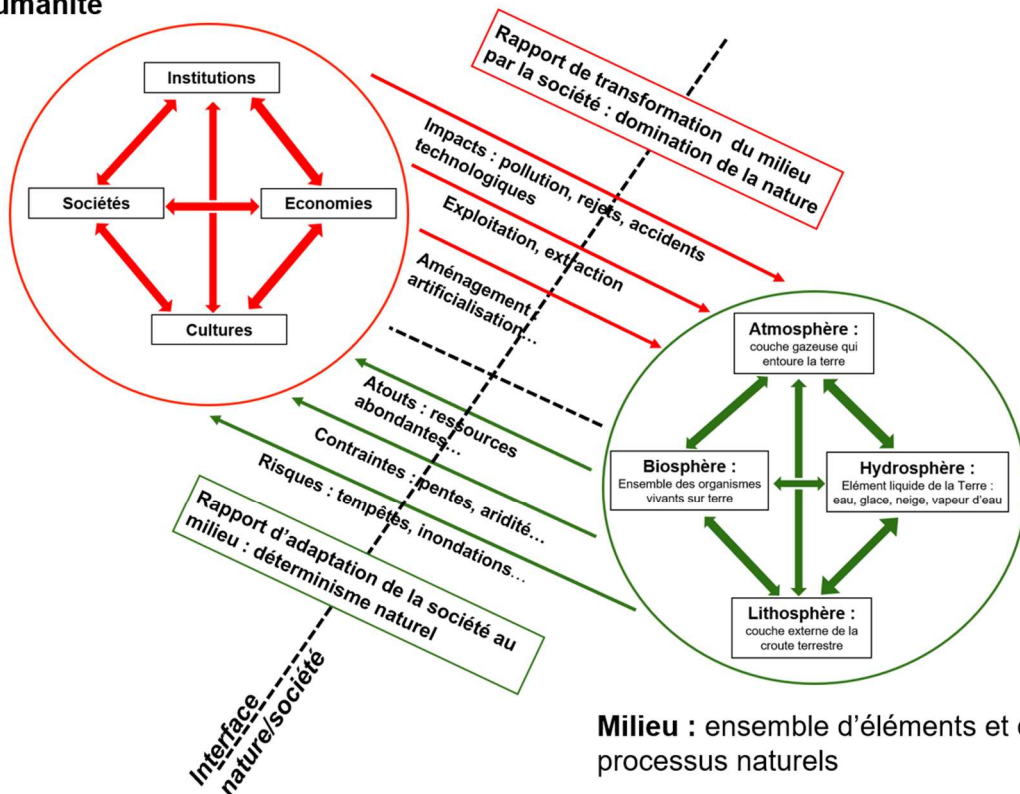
umanité

Institutions

Sociétés

Economies

Cultures

Rapport de transformation du milieu par la société : domination de la nature

Impacts : pollution, rejets, accidents technologiques

Exploitation, extraction

Aménagement, artificialisation…

Atouts : ressources abondantes…

Contraintes : pentes, aridité…

Risques : tempêtes, inondations…

Rapport d'adaptation de la société au milieu : déterminisme naturel

Interface nature/société

Atmosphère : couche gazeuse qui entoure la terre

Biosphère : Ensemble des organismes vivants sur terre

Hydrosphère : Elément liquide de la Terre : eau, glace, neige, vapeur d'eau

Lithosphère : couche externe de la croute terrestre

Milieu : ensemble d'éléments et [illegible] processus naturels